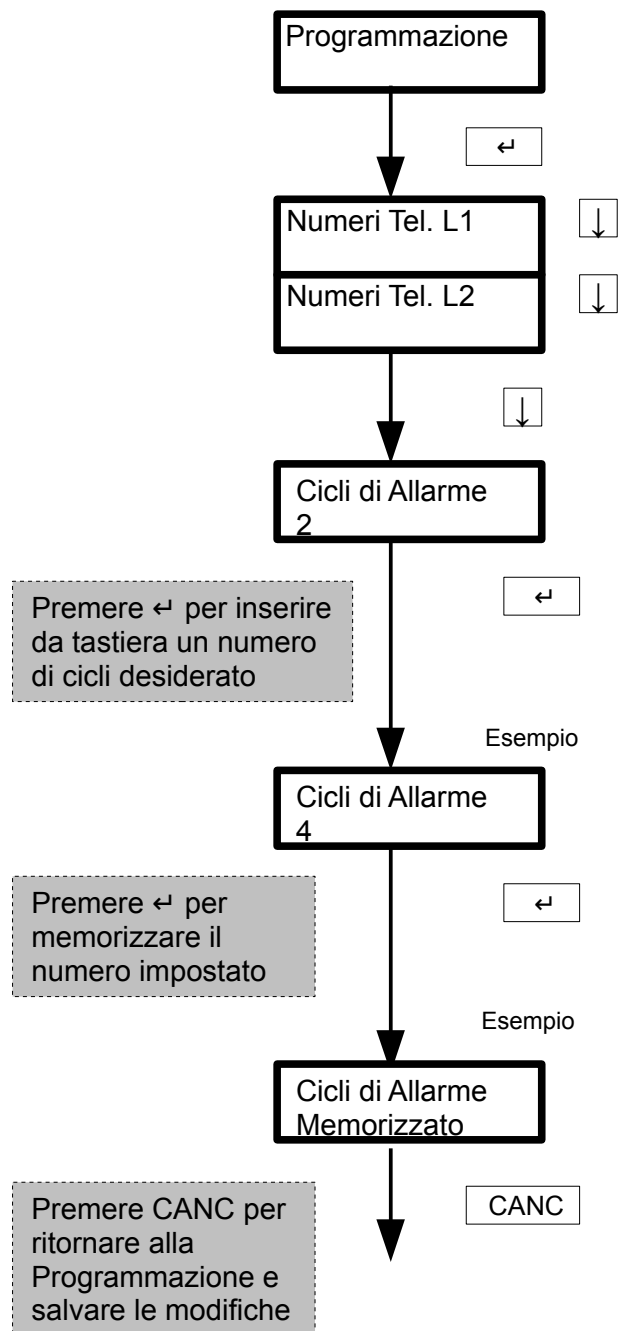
Programmazione

↵

Numeri Tel. L1

↓

Numeri Tel. L2

↓

↓

Cicli di Allarme
2

Premere ↵ per inserire da tastiera un numero di cicli desiderato

↵

Esempio

Cicli di Allarme
4

Premere ↵ per memorizzare il numero impostato

↵

Esempio

Cicli di Allarme
Memorizzato

Premere CANC per ritornare alla Programmazione e salvare le modifiche

CANC